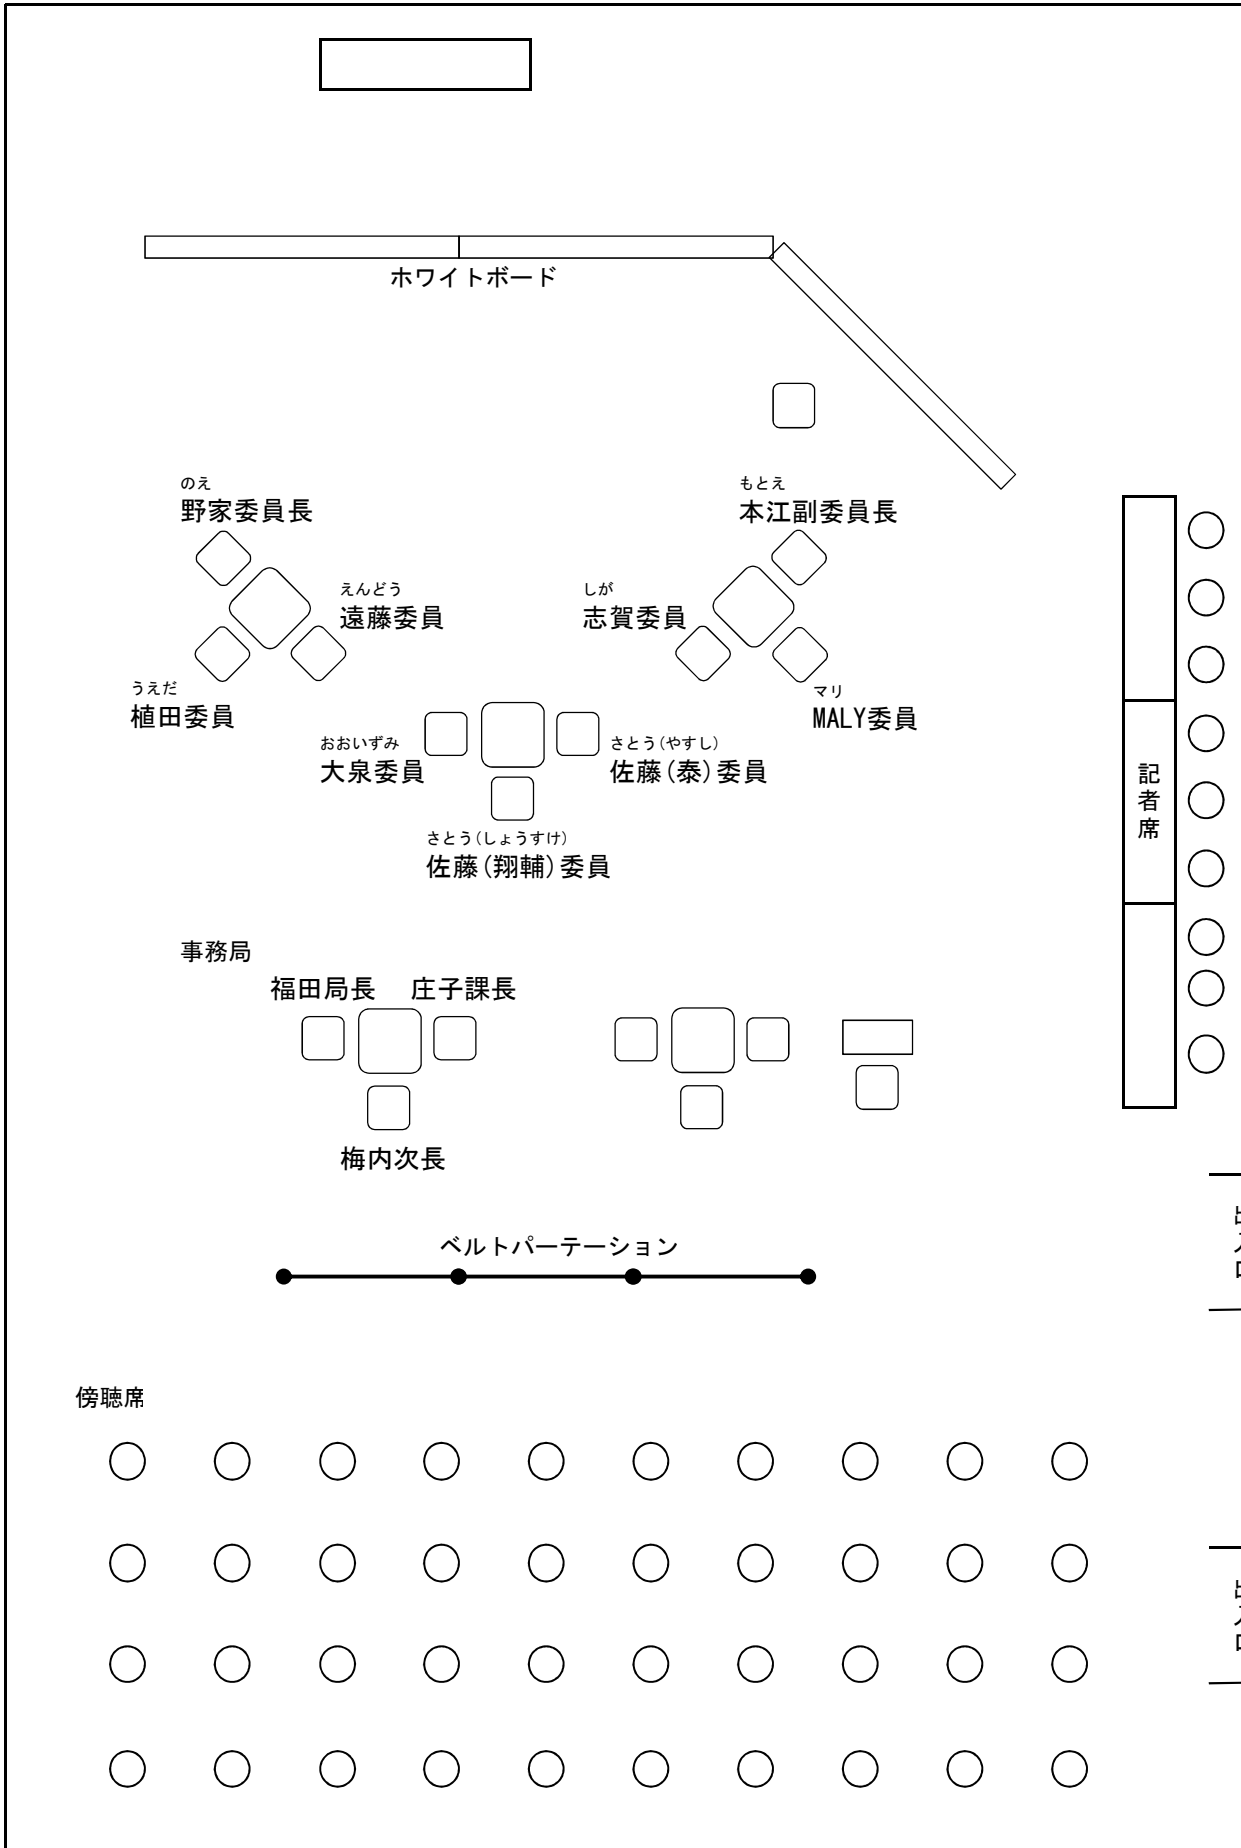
ホワイトボード

のえ
野家委員長

もとえ
本江副委員長

えんどう
遠藤委員

しが
志賀委員

うえだ
植田委員

マリ
MALY委員

おおいずみ
大泉委員

さとう(やすし)
佐藤(泰)委員

さとう(しょうすけ)
佐藤(翔輔)委員

記者席

事務局
福田局長　庄子課長

梅内次長

ベルトパーテーション

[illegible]

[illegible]

傍聴席